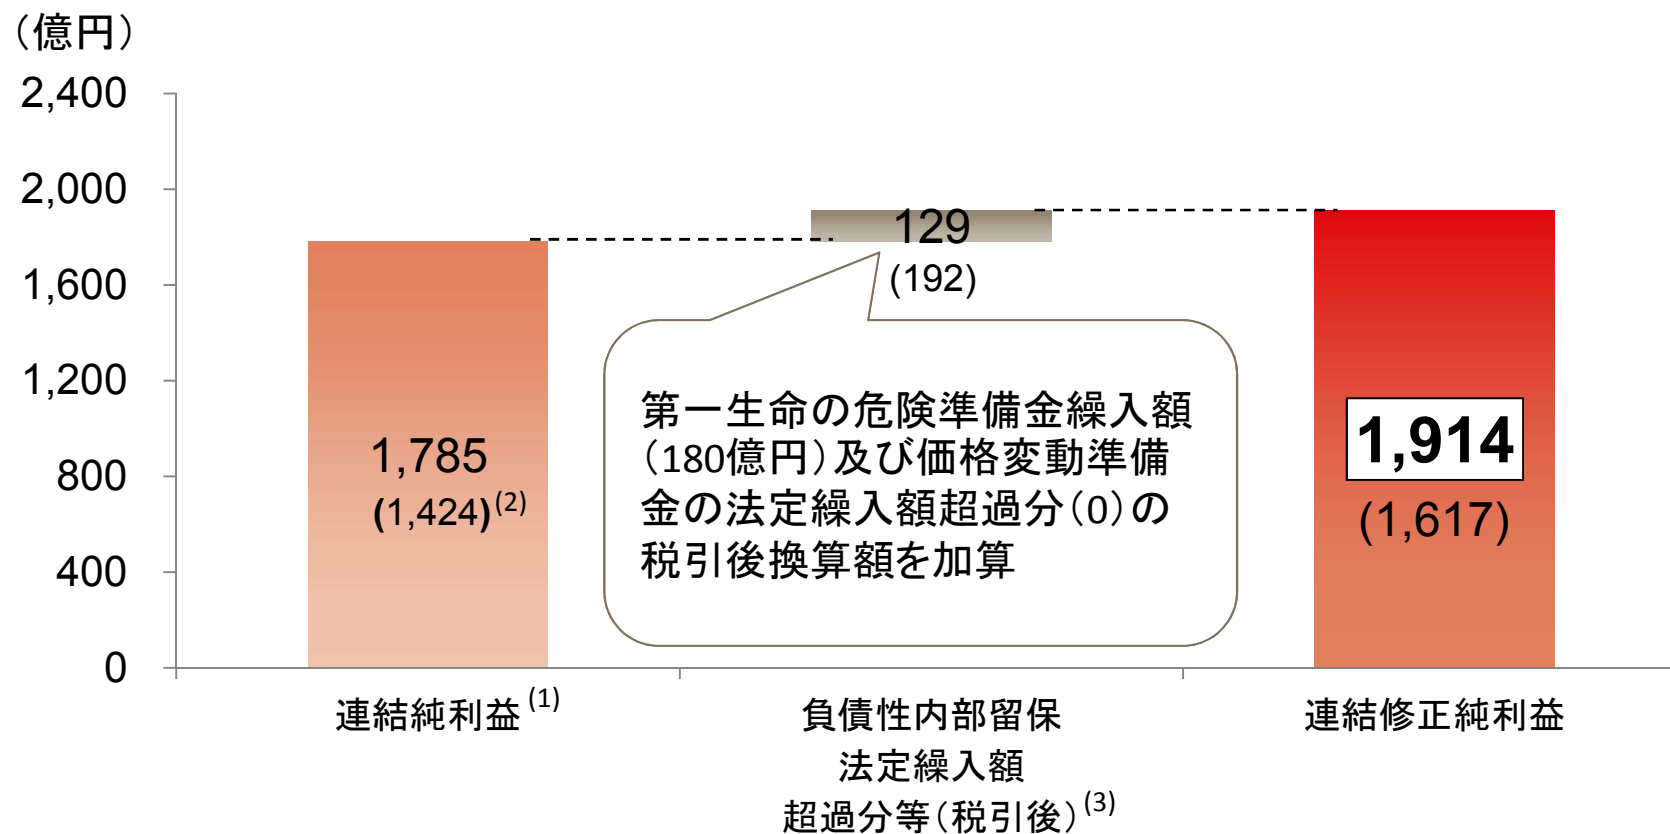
(億円)

2,400
2,000
1,600
1,200
800
400
0

1,785
(1,424)$^{(2)}$

129
(192)

第一生命の危険準備金繰入額(180億円)及び価格変動準備金の法定繰入額超過分(0)の税引後換算額を加算

1,914
(1,617)

連結純利益$^{(1)}$

負債性内部留保
法定繰入額
超過分等(税引後)$^{(3)}$

連結修正純利益